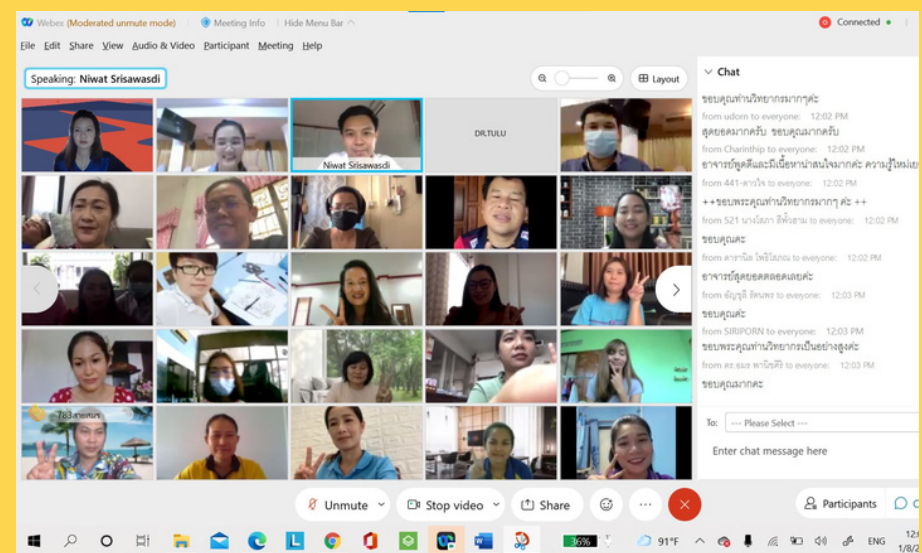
Webex (Moderated unmute mode) Meeting Info Hide Menu Bar ^
Connected •
File Edit Share View Audio & Video Participant Meeting Help

Speaking: Niwat Srisawasdi
Layout

Niwat Srisawasdi
DR.TULU
783 สายสมร

Chat
ขอบคุณท่านวิทยากรมากๆค่ะ
from udorn to everyone: 12:02 PM
สุดยอดมากครับ ขอบคุณมากครับ
from Charinthip to everyone: 12:02 PM
อาจารย์พูดดีและมีเนื้อหาน่าสนใจมากค่ะ ความรู้ใหม่เย
from 441-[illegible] to everyone: 12:02 PM
++ขอบพระคุณท่านวิทยากรมากๆ ค่ะ ++
from 521 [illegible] to everyone: 12:02 PM
ขอบคุณค่ะ
from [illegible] to everyone: 12:02 PM
อาจารย์สุดยอดตลอดเลยค่ะ
from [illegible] to everyone: 12:03 PM
ขอบคุณค่ะ
from SIRIPORN to everyone: 12:03 PM
ขอบพระคุณท่านวิทยากรเป็นอย่างสูงค่ะ
from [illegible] to everyone: 12:03 PM
ขอบคุณมากคะ

To: --- Please Select ---
Enter chat message here

Unmute
Stop video
Share
Participants

36%
91°F
ENG
12:
1/8/